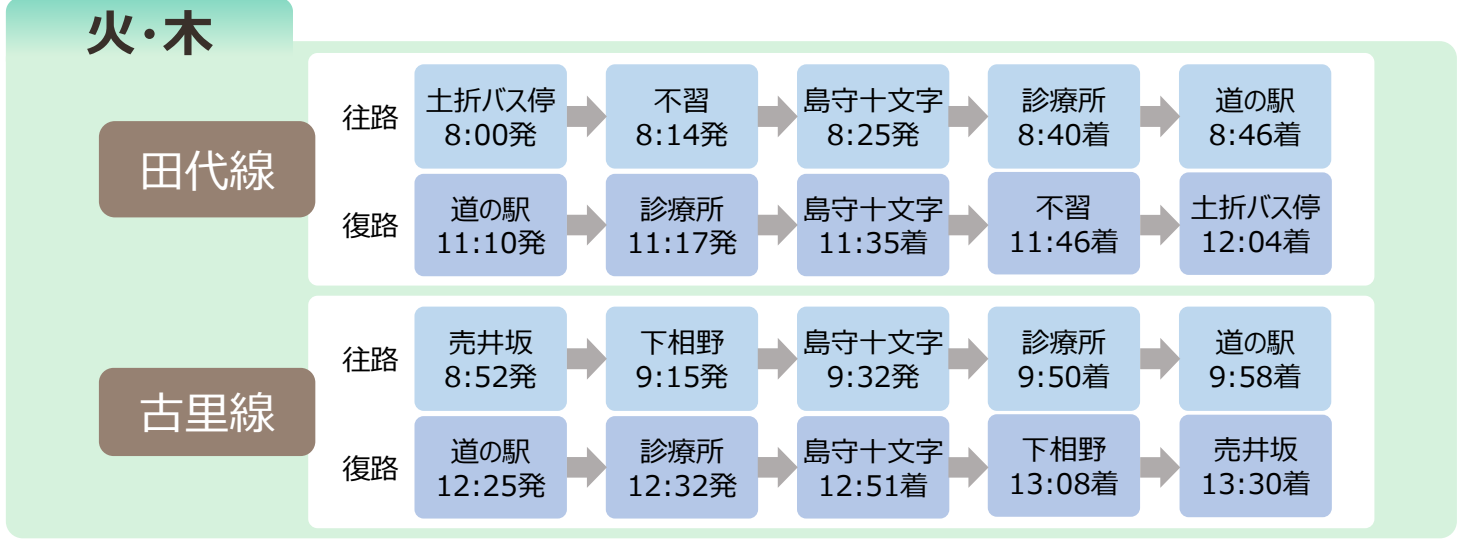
火・木

田代線

往路

土折バス停
8:00発

不習
8:14発

島守十文字
8:25発

診療所
8:40着

道の駅
8:46着

復路

道の駅
11:10発

診療所
11:17発

島守十文字
11:35着

不習
11:46着

土折バス停
12:04着

古里線

往路

売井坂
8:52発

下相野
9:15発

島守十文字
9:32発

診療所
9:50着

道の駅
9:58着

復路

道の駅
12:25発

診療所
12:32発

島守十文字
12:51着

下相野
13:08着

売井坂
13:30着